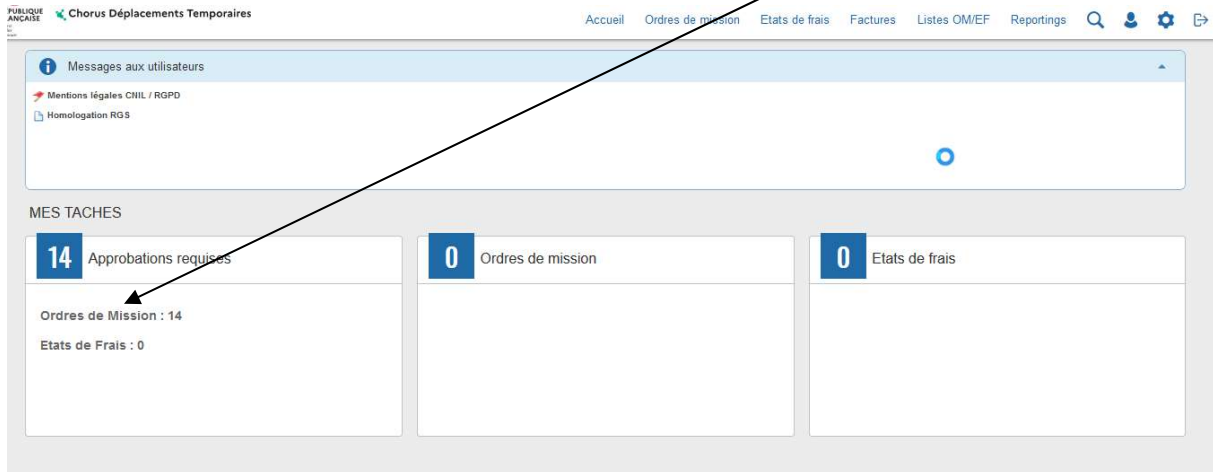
PUBLIQUE
ANÇAISE

Chorus Déplacements Temporaires

Accueil Ordres de mission Etats de frais Factures Listes OM/EF Reportings

Messages aux utilisateurs

Mentions légales CNIL / RGPD

Homologation RGS

MES TACHES

14 Approbations requises

Ordres de Mission : 14

Etats de Frais : 0

0 Ordres de mission

0 Etats de frais